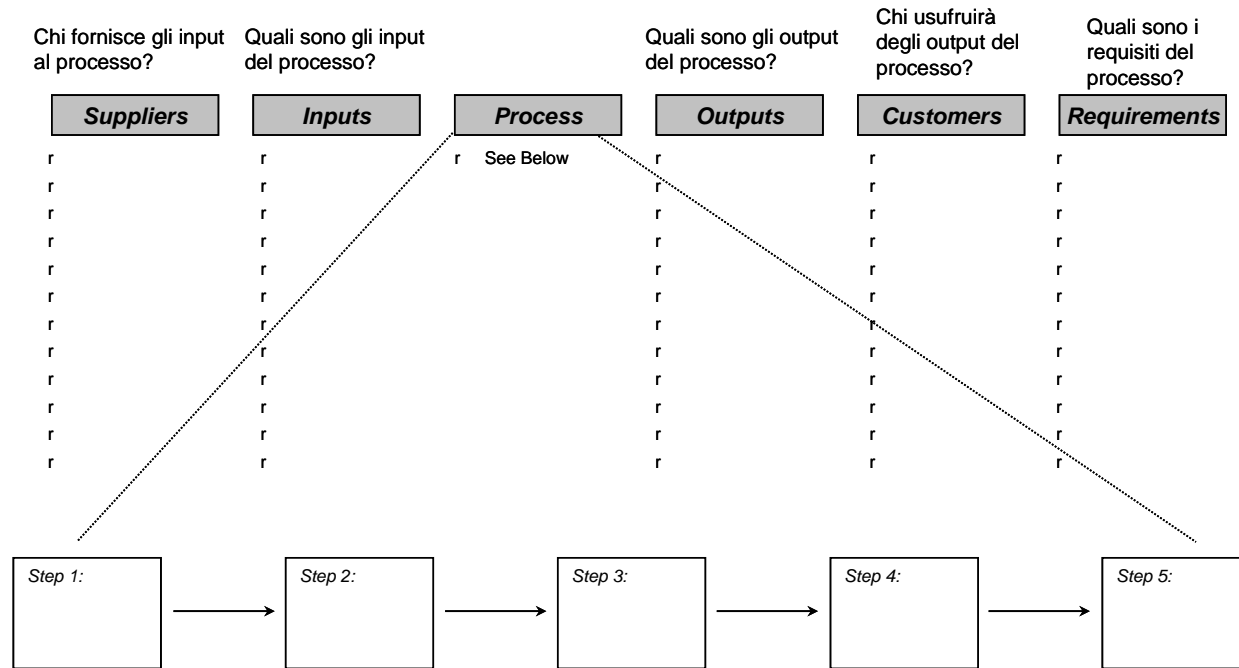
Chi fornisce gli input al processo?

Quali sono gli input del processo?

Quali sono gli output del processo?

Chi usufruirà degli output del processo?

Quali sono i requisiti del processo?

Suppliers

Inputs

Process

Outputs

Customers

Requirements

r
r
r
r
r
r
r
r
r
r
r
r

r
r
r
r
r
r
r
r
r
r
r
r

r See Below

r
r
r
r
r
r
r
r
r
r
r
r

r
r
r
r
r
r
r
r
r
r
r
r

r
r
r
r
r
r
r
r
r
r
r
r

Step 1:

Step 2:

Step 3:

Step 4:

Step 5: